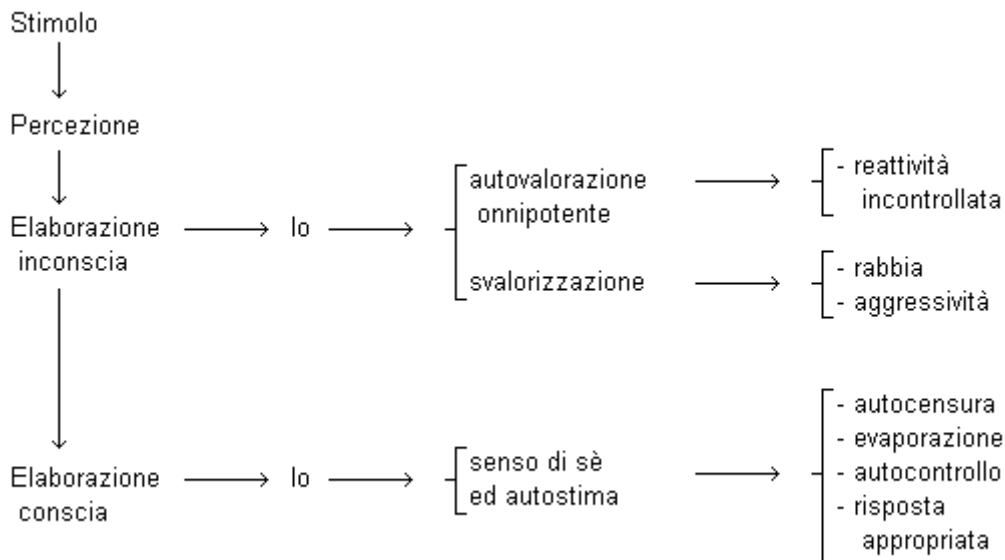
Stimolo

Percezione

Elaborazione inconscia → Io → autovalorazione onnipotente → - reattività incontrollata

svalorizzazione → - rabbia
- aggressività

Elaborazione conscia → Io → senso di sè ed autostima → - autocensura
- evaporazione
- autocontrollo
- risposta appropriata